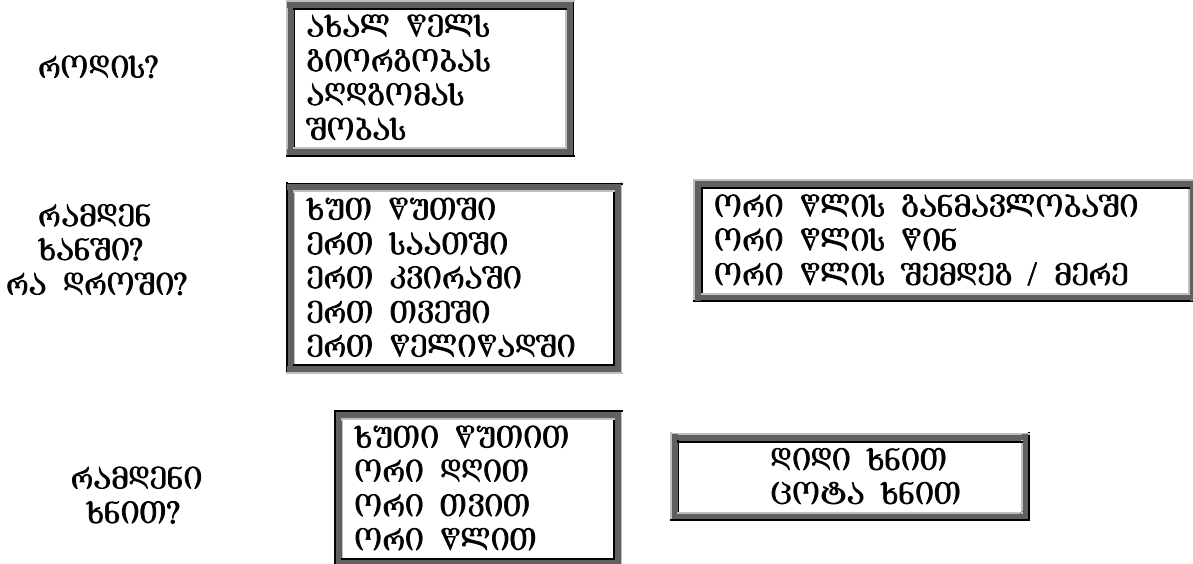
როდის?

ახალ წელს
გიორგობას
აღდგომას
შობას

რამდენ ხანში?
რა დროში?

ხუთ წუთში
ერთ საათში
ერთ კვირაში
ერთ თვეში
ერთ წელიწადში

ორი წლის განმავლობაში
ორი წლის წინ
ორი წლის შემდეგ / მერე

რამდენი ხნით?

ხუთი წუთით
ორი დღით
ორი თვით
ორი წლით

დიდი ხნით
ცოტა ხნით